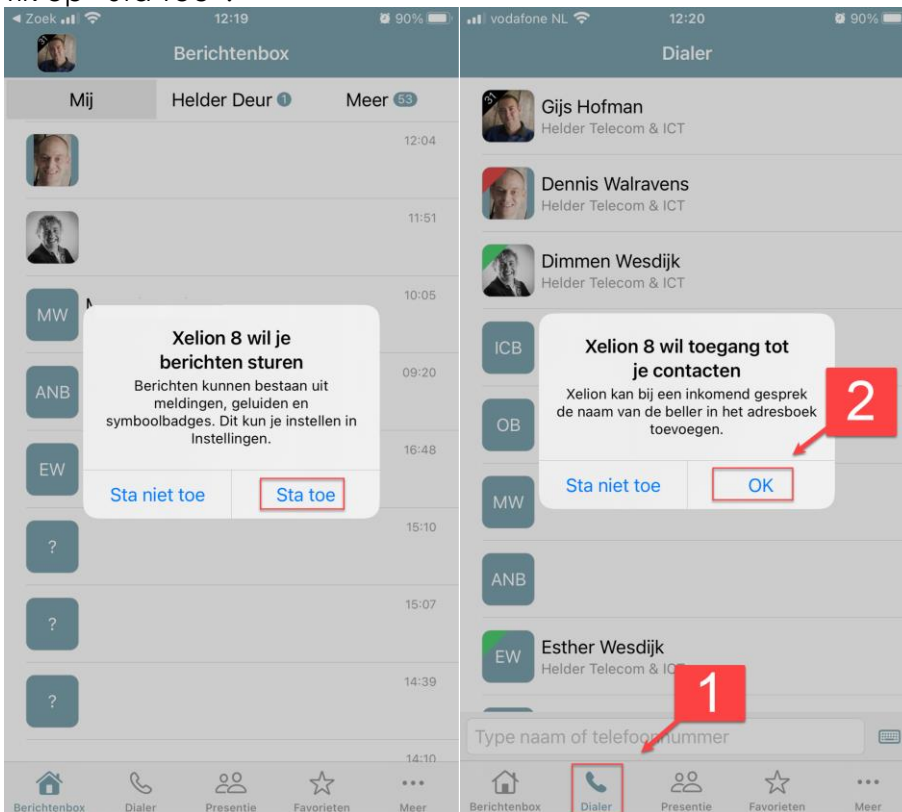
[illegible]

◂ Zoek 12:19 90%

Berichtenbox

Mij Helder Deur 1 Meer 53

12:04

11:51

MW 10:05

ANB 09:20

EW 16:48

? 15:10

? 15:07

? 14:39

14:10

Xelion 8 wil je berichten sturen

Berichten kunnen bestaan uit meldingen, geluiden en symboolbadges. Dit kun je instellen in Instellingen.

Sta niet toe Sta toe

Berichtenbox Dialer Presentie Favorieten Meer

vodafone NL 12:20 90%

Dialer

Gijs Hofman
Helder Telecom & ICT

Dennis Walravens
Helder Telecom & ICT

Dimmen Wesdijk
Helder Telecom & ICT

ICB

OB

MW

ANB

EW Esther Wesdijk
Helder Telecom & IC

Xelion 8 wil toegang tot je contacten

Xelion kan bij een inkomend gesprek de naam van de beller in het adresboek toevoegen.

Sta niet toe OK

2

1

Type naam of telefoonnummer

Berichtenbox Dialer Presentie Favorieten Meer